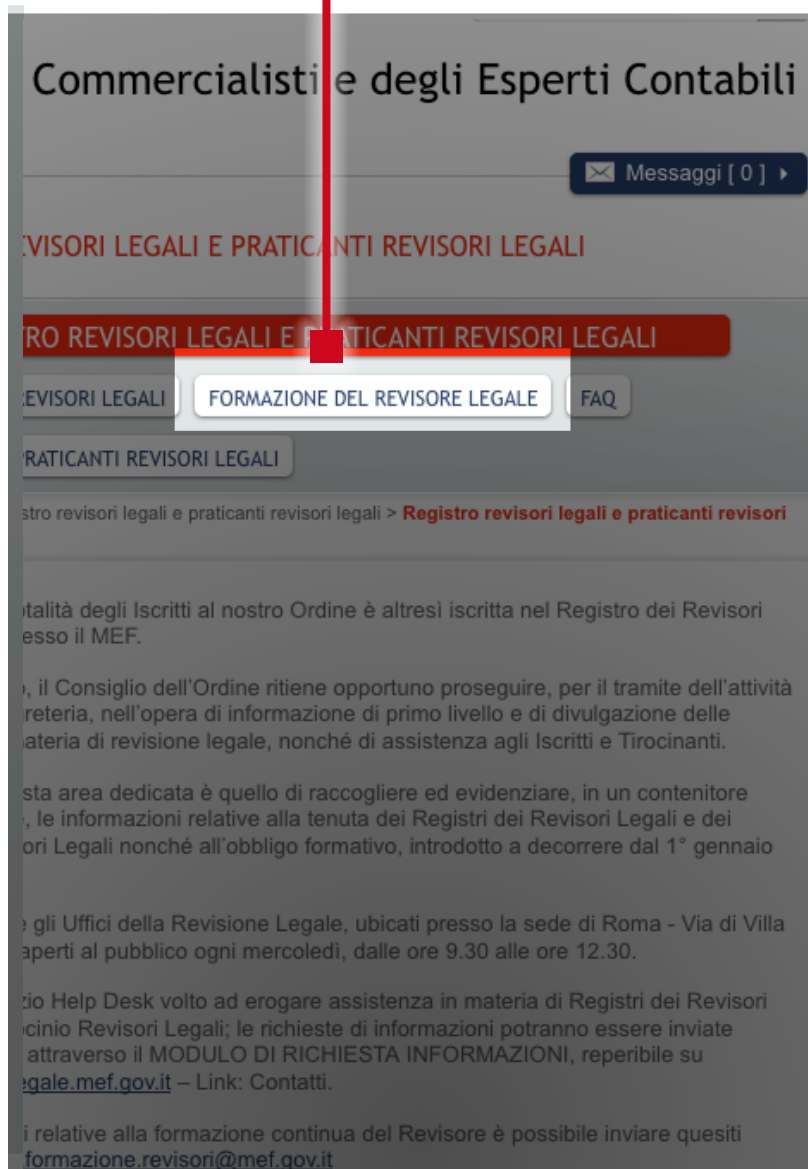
Commercialisti e degli Esperti Contabili

Messaggi [ 0 ]

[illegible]VISORI LEGALI E PRATIC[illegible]NTI REVISORI LEGALI

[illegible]TRO REVISORI LEGALI E P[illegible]TICANTI REVISORI LEGALI

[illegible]EVISORI LEGALI FORMAZIONE DEL REVISORE LEGALE FAQ

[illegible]RATICANTI REVISORI LEGALI

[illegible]stro revisori legali e praticanti revisori legali > Registro revisori legali e praticanti revisori

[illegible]otalità degli Iscritti al nostro Ordine è altresì iscritta nel Registro dei Revisori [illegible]esso il MEF.

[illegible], il Consiglio dell'Ordine ritiene opportuno proseguire, per il tramite dell'attività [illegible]reteria, nell'opera di informazione di primo livello e di divulgazione delle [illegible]ateria di revisione legale, nonché di assistenza agli Iscritti e Tirocinanti.

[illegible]sta area dedicata è quello di raccogliere ed evidenziare, in un contenitore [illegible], le informazioni relative alla tenuta dei Registri dei Revisori Legali e dei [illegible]ori Legali nonché all'obbligo formativo, introdotto a decorrere dal 1° gennaio

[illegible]e gli Uffici della Revisione Legale, ubicati presso la sede di Roma - Via di Villa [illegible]aperti al pubblico ogni mercoledì, dalle ore 9.30 alle ore 12.30.

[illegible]zio Help Desk volto ad erogare assistenza in materia di Registri dei Revisori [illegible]ocinio Revisori Legali; le richieste di informazioni potranno essere inviate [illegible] attraverso il MODULO DI RICHIESTA INFORMAZIONI, reperibile su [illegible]egale.mef.gov.it – Link: Contatti.

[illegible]i relative alla formazione continua del Revisore è possibile inviare quesiti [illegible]formazione.revisori@mef.gov.it